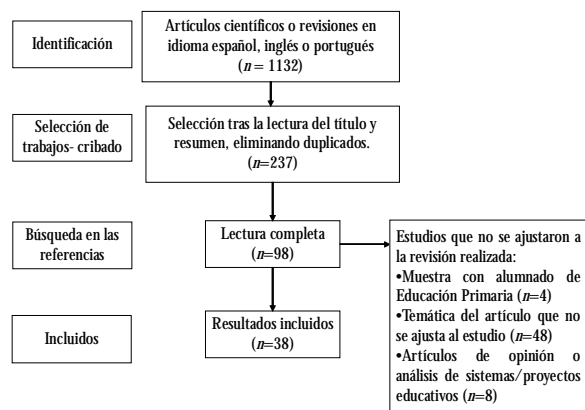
Identificación

Artículos científicos o revisiones en idioma español, inglés o portugués ($n$ = 1132)

Selección de trabajos- cribado

Selección tras la lectura del título y resumen, eliminando duplicados. ($n$=237)

Búsqueda en las referencias

Lectura completa ($n$=98)

Estudios que no se ajustaron a la revisión realizada:
•Muestra con alumnado de Educación Primaria ($n$=4)
•Temática del artículo que no se ajusta al estudio ($n$=48)
•Artículos de opinión o análisis de sistemas/proyectos educativos ($n$=8)

Incluidos

Resultados incluidos ($n$=38)